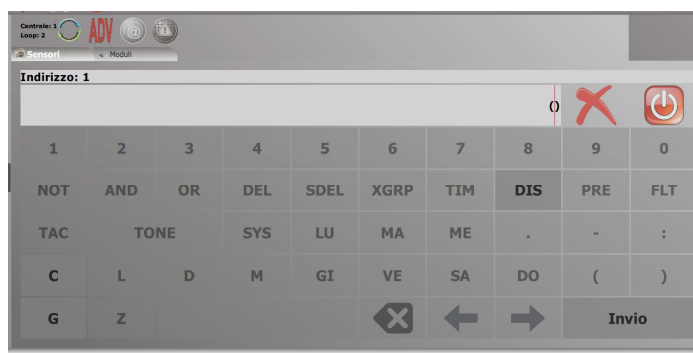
Centrale: 1
Loop: 2
ADV
Sensori
Moduli
Indirizzo: 1
()

| 1 | 2 | 3 | 4 | 5 | 6 | 7 | 8 | 9 | 0 |
|---|---|---|---|---|---|---|---|---|---|
| NOT | AND | OR | DEL | SDEL | XGRP | TIM | DIS | PRE | FLT |
| TAC | TONE | | SYS | LU | MA | ME | . | - | : |
| C | L | D | M | GI | VE | SA | DO | ( | ) |
| G | Z | | | | | | | Invio | |